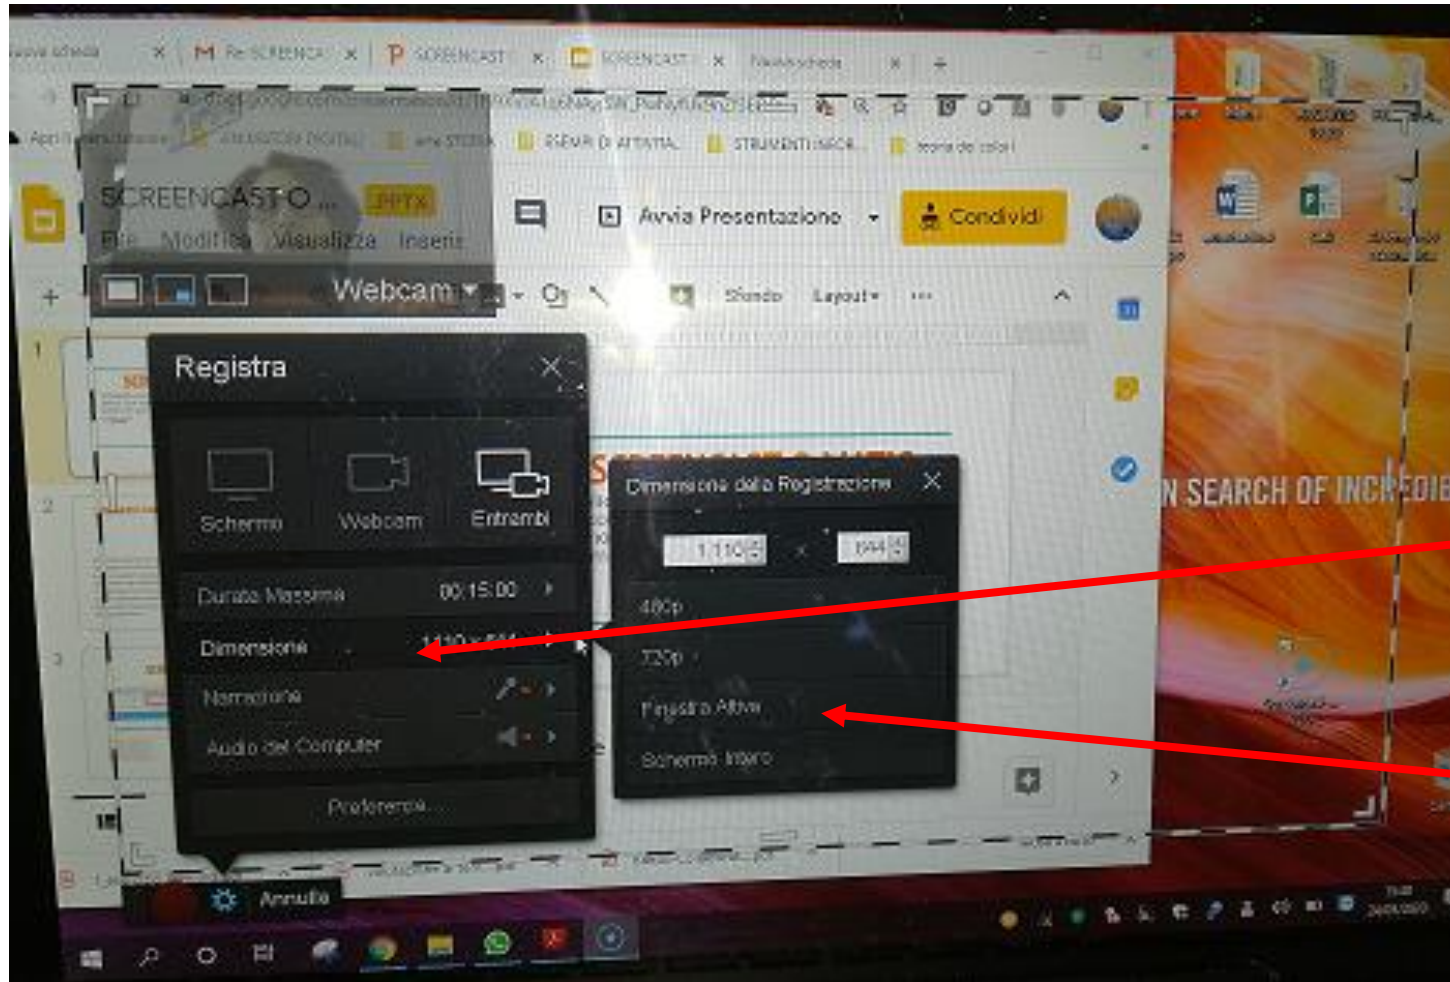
Nuova scheda
Re: SCREENCA
SCREENCAST
SCREENCAST
Nuova scheda
Apri
ANIMATORI DIGITALI
arte STORIA
SCHEMI DI ATTIVITA
STRUMENTI INFOR
teoria dei colori
SCREENCAST O ...
.PPTX
File Modifica Visualizza Inserisci
Avvia Presentazione
Condividi
Webcam
Sfondo
Layout
Registra
Schermo
Webcam
Entrambi
Durata Massima 00:15:00
Dimensione 1110 x 544
Narrazione
Audio del Computer
Preferenze...
Dimensione della Registrazione
1110
544
480p
720p
Finestra Attiva
Schermo Intero
Annulla
N SEARCH OF INCREDIB